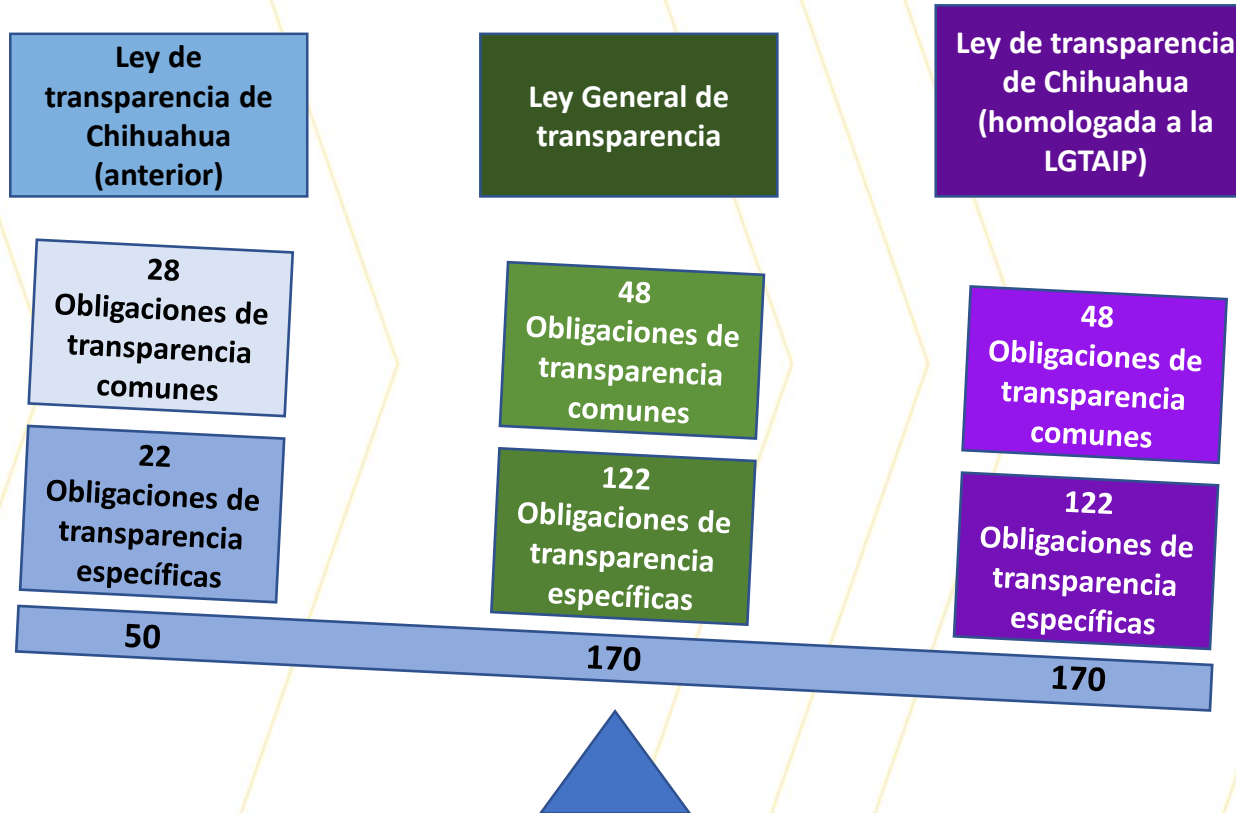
Ley de transparencia de Chihuahua (anterior)

28 Obligaciones de transparencia comunes

22 Obligaciones de transparencia específicas

Ley General de transparencia

48 Obligaciones de transparencia comunes

122 Obligaciones de transparencia específicas

Ley de transparencia de Chihuahua (homologada a la LGTAIP)

48 Obligaciones de transparencia comunes

122 Obligaciones de transparencia específicas

50

170

170